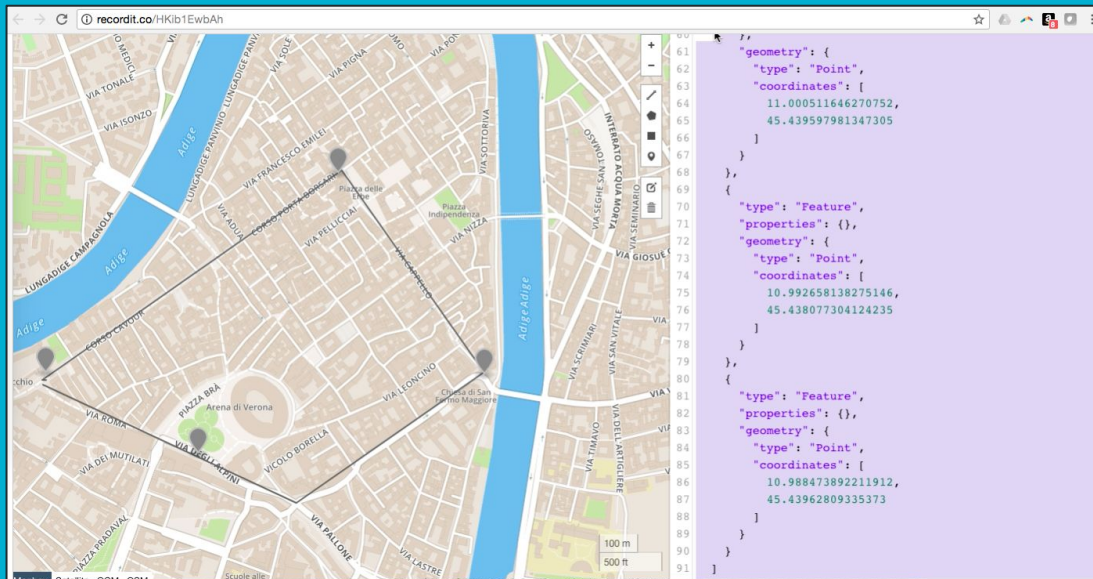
recordit.co/HKib1EwbAh

VIA TONALE
VIA ISONZO
LUNGADIGE PANVINIO
LUNGADIGE
VIA SOLE
VIA PIGNA
VIA POI
Adige
VIA FRANCESCO EMILEI
VIA SOTTORIVA
Piazza delle Erbe
CORSO PORTA BORSARI
VIA ADUA
VIA PELLICCIAI
Piazza Indipendenza
VIA NIZZA
LUNGADIGE CAMPAGNOLA
Adige
VIA CAPPELLO
Adige Adige
CORSO CAVOUR
PIAZZA BRÀ
Arena di Verona
VIA LEONCINO
Chiesa di San Fermo Maggiore
VIA ROMA
VIA DEGLI ALPINI
VICOLO BORELLA
VIA DEI MUTILATI
VIA PALLONE
PIAZZA PRADAVAL
VIA LASTRE
Scuole alle
INTERRATO ACQUA MORTA
VIA SEGHE SAN TOMASO
VIA SEMINARIO
VIA GIOSUÈ
VIA SCRIMIARI
VIA SAN VITALE
VIA TIMAVO
VIA DELL'ARTIGLIERE
100 m
500 ft
Satellite OSM

60 },
61 "geometry": {
62 "type": "Point",
63 "coordinates": [
64 11.000511646270752,
65 45.439597981347305
66 ]
67 }
68 },
69 {
70 "type": "Feature",
71 "properties": {},
72 "geometry": {
73 "type": "Point",
74 "coordinates": [
75 10.992658138275146,
76 45.438077304124235
77 ]
78 }
79 },
80 {
81 "type": "Feature",
82 "properties": {},
83 "geometry": {
84 "type": "Point",
85 "coordinates": [
86 10.988473892211912,
87 45.43962809335373
88 ]
89 }
90 }
91 ]